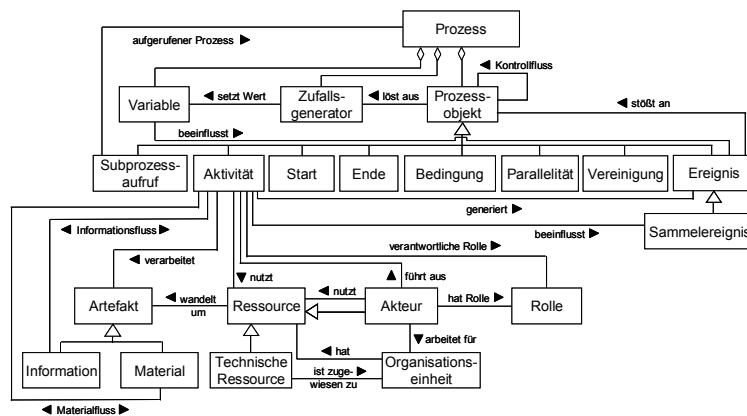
Prozess

aufgerufener Prozess ▶

◀ Kontrollfluss

Variable

◀ setzt Wert

Zufalls-generator

◀ löst aus

Prozess-objekt

◀ stößt an

beeinflusst ▶

Subprozess-aufruf

Aktivität

Start

Ende

Bedingung

Parallelität

Vereinigung

Ereignis

generiert ▶

◀ Informationsfluss ▶

beeinflusst ▶

Sammelereignis

verantwortliche Rolle ▶

◀ verarbeitet

▼ nutzt

▲ führt aus

Artefakt

◀ wandelt um

Ressource

◀ nutzt

Akteur

hat Rolle ▶

Rolle

▼ arbeitet für

◀ hat

Information

Material

Technische Ressource

ist zuge-wiesen zu ▶

Organisations-einheit

◀ Materialfluss ▶